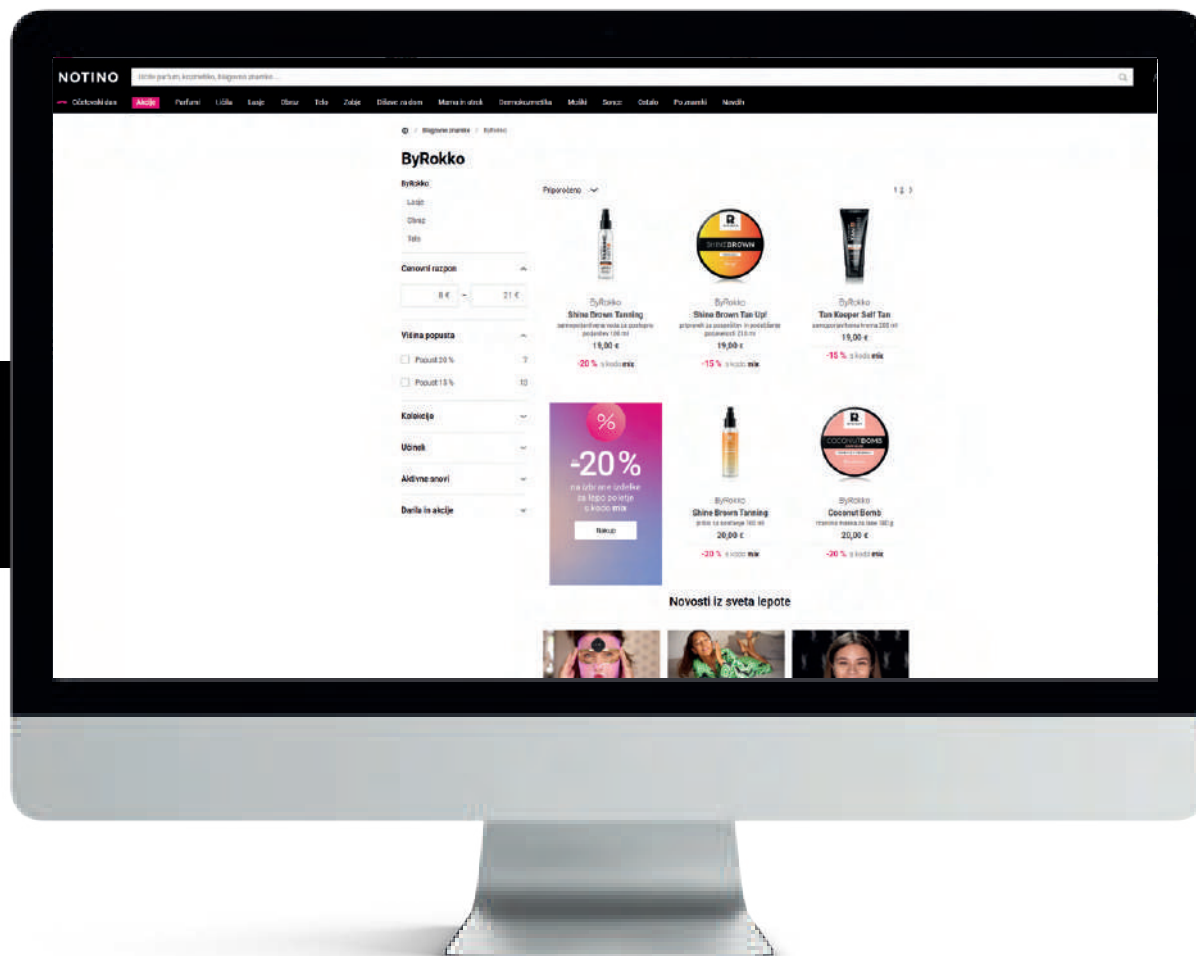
NOTINO

Iščite parfum, kozmetiko, blagovno znamko...

Očetovski dan Akcije Parfumi Ličila Lasje Obraz Telo Zobje Dišave za dom Mama in otrok Dermokozmetika Moški Sonce Ostalo Po znamki Novosti

Blagovne znamke / ByRokko

ByRokko

ByRokko
Lasje
Obraz
Telo

Cenovni razpon
8 € – 21 €

Višina popusta
Popust 20 % 7
Popust 15 % 10

Kolekcije
Učinek
Aktivne snovi
Darila in akcije

Priporočeno

1 2 >

ByRokko
Shine Brown Tanning
samoporjavitvena voda za postopno porjavitev 100 ml
19,00 €
-20 % s kodo mix

ByRokko
Shine Brown Tan Up!
pripravek za pospešitev in podaljšanje porjavitve 210 ml
19,00 €
-15 % s kodo mix

ByRokko
Tan Keeper Self Tan
samoporjavitvena krema 200 ml
19,00 €
-15 % s kodo mix

%
-20 %
na izbrane izdelke za lepo poletje s kodo mix
Nakup

ByRokko
Shine Brown Tanning
prští za sončenje 160 ml
20,00 €
-20 % s kodo mix

ByRokko
Coconut Bomb
maslena maska za lase 180 g
20,00 €
-20 % s kodo mix

Novosti iz sveta lepote